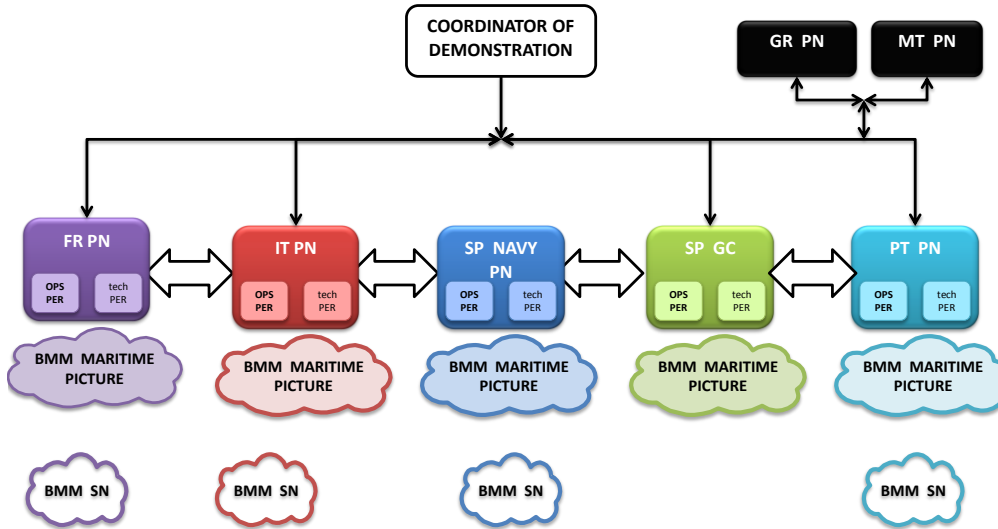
COORDINATOR OF DEMONSTRATION

GR PN

MT PN

FR PN

OPS PER

tech PER

IT PN

OPS PER

tech PER

SP NAVY PN

OPS PER

tech PER

SP GC

OPS PER

tech PER

PT PN

OPS PER

tech PER

BMM MARITIME PICTURE

BMM MARITIME PICTURE

BMM MARITIME PICTURE

BMM MARITIME PICTURE

BMM MARITIME PICTURE

BMM SN

BMM SN

BMM SN

BMM SN